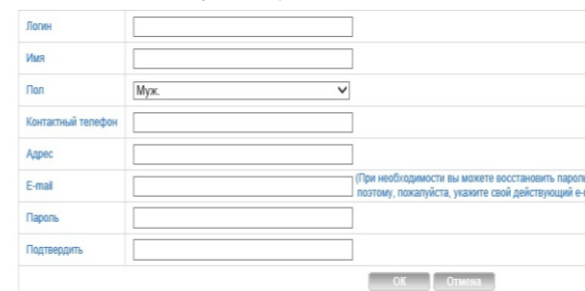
| | |
|---|---|
| Логин | |
| Имя | |
| Пол | Муж. |
| Контактный телефон | |
| Адрес | |
| E-mail | (При необходимости вы можете восстановить пароль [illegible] поэтому, пожалуйста, укажите свой действующий e-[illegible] |
| Пароль | |
| Подтвердить | |

OK Отмена